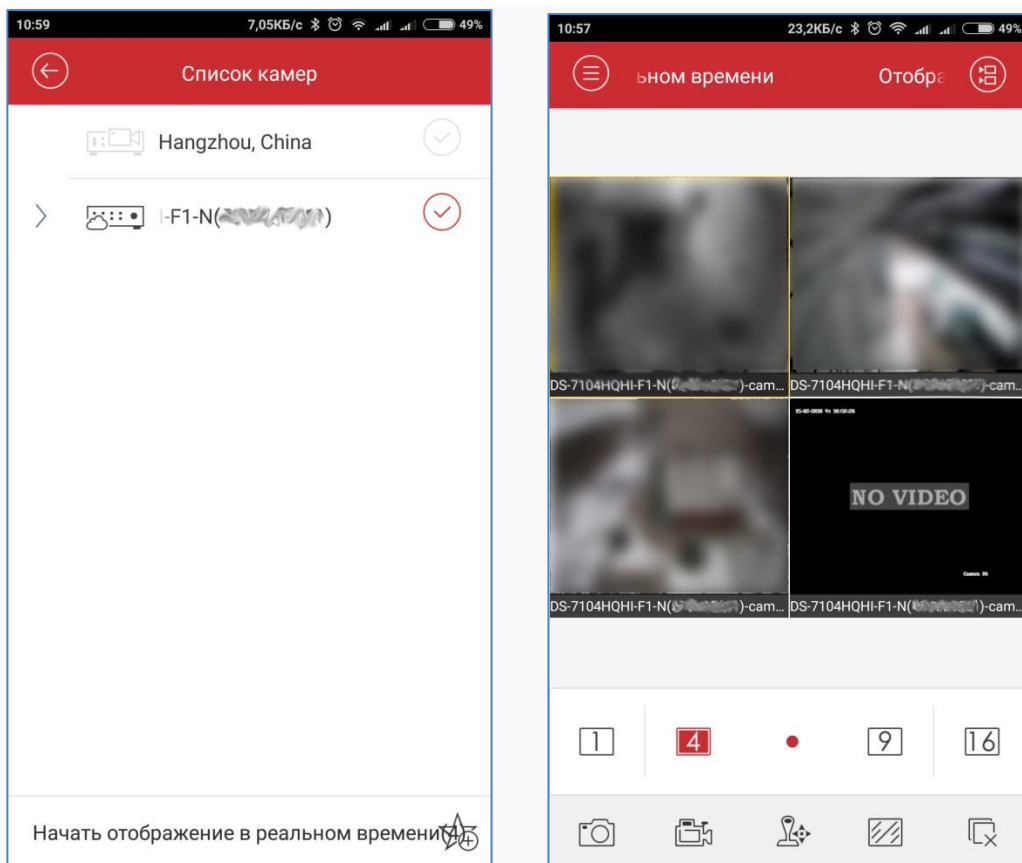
10:59
7,05КБ/с 49%
Список камер
Hangzhou, China
|-F1-N([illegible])
Начать отображение в реальном времени (4)

10:57
23,2КБ/с 49%
ьном времени
Отобра
DS-7104HQHI-F1-N([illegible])-cam...
DS-7104HQHI-F1-N([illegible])-cam...
NO VIDEO
DS-7104HQHI-F1-N([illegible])-cam...
DS-7104HQHI-F1-N([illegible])-cam...
1
4
9
16